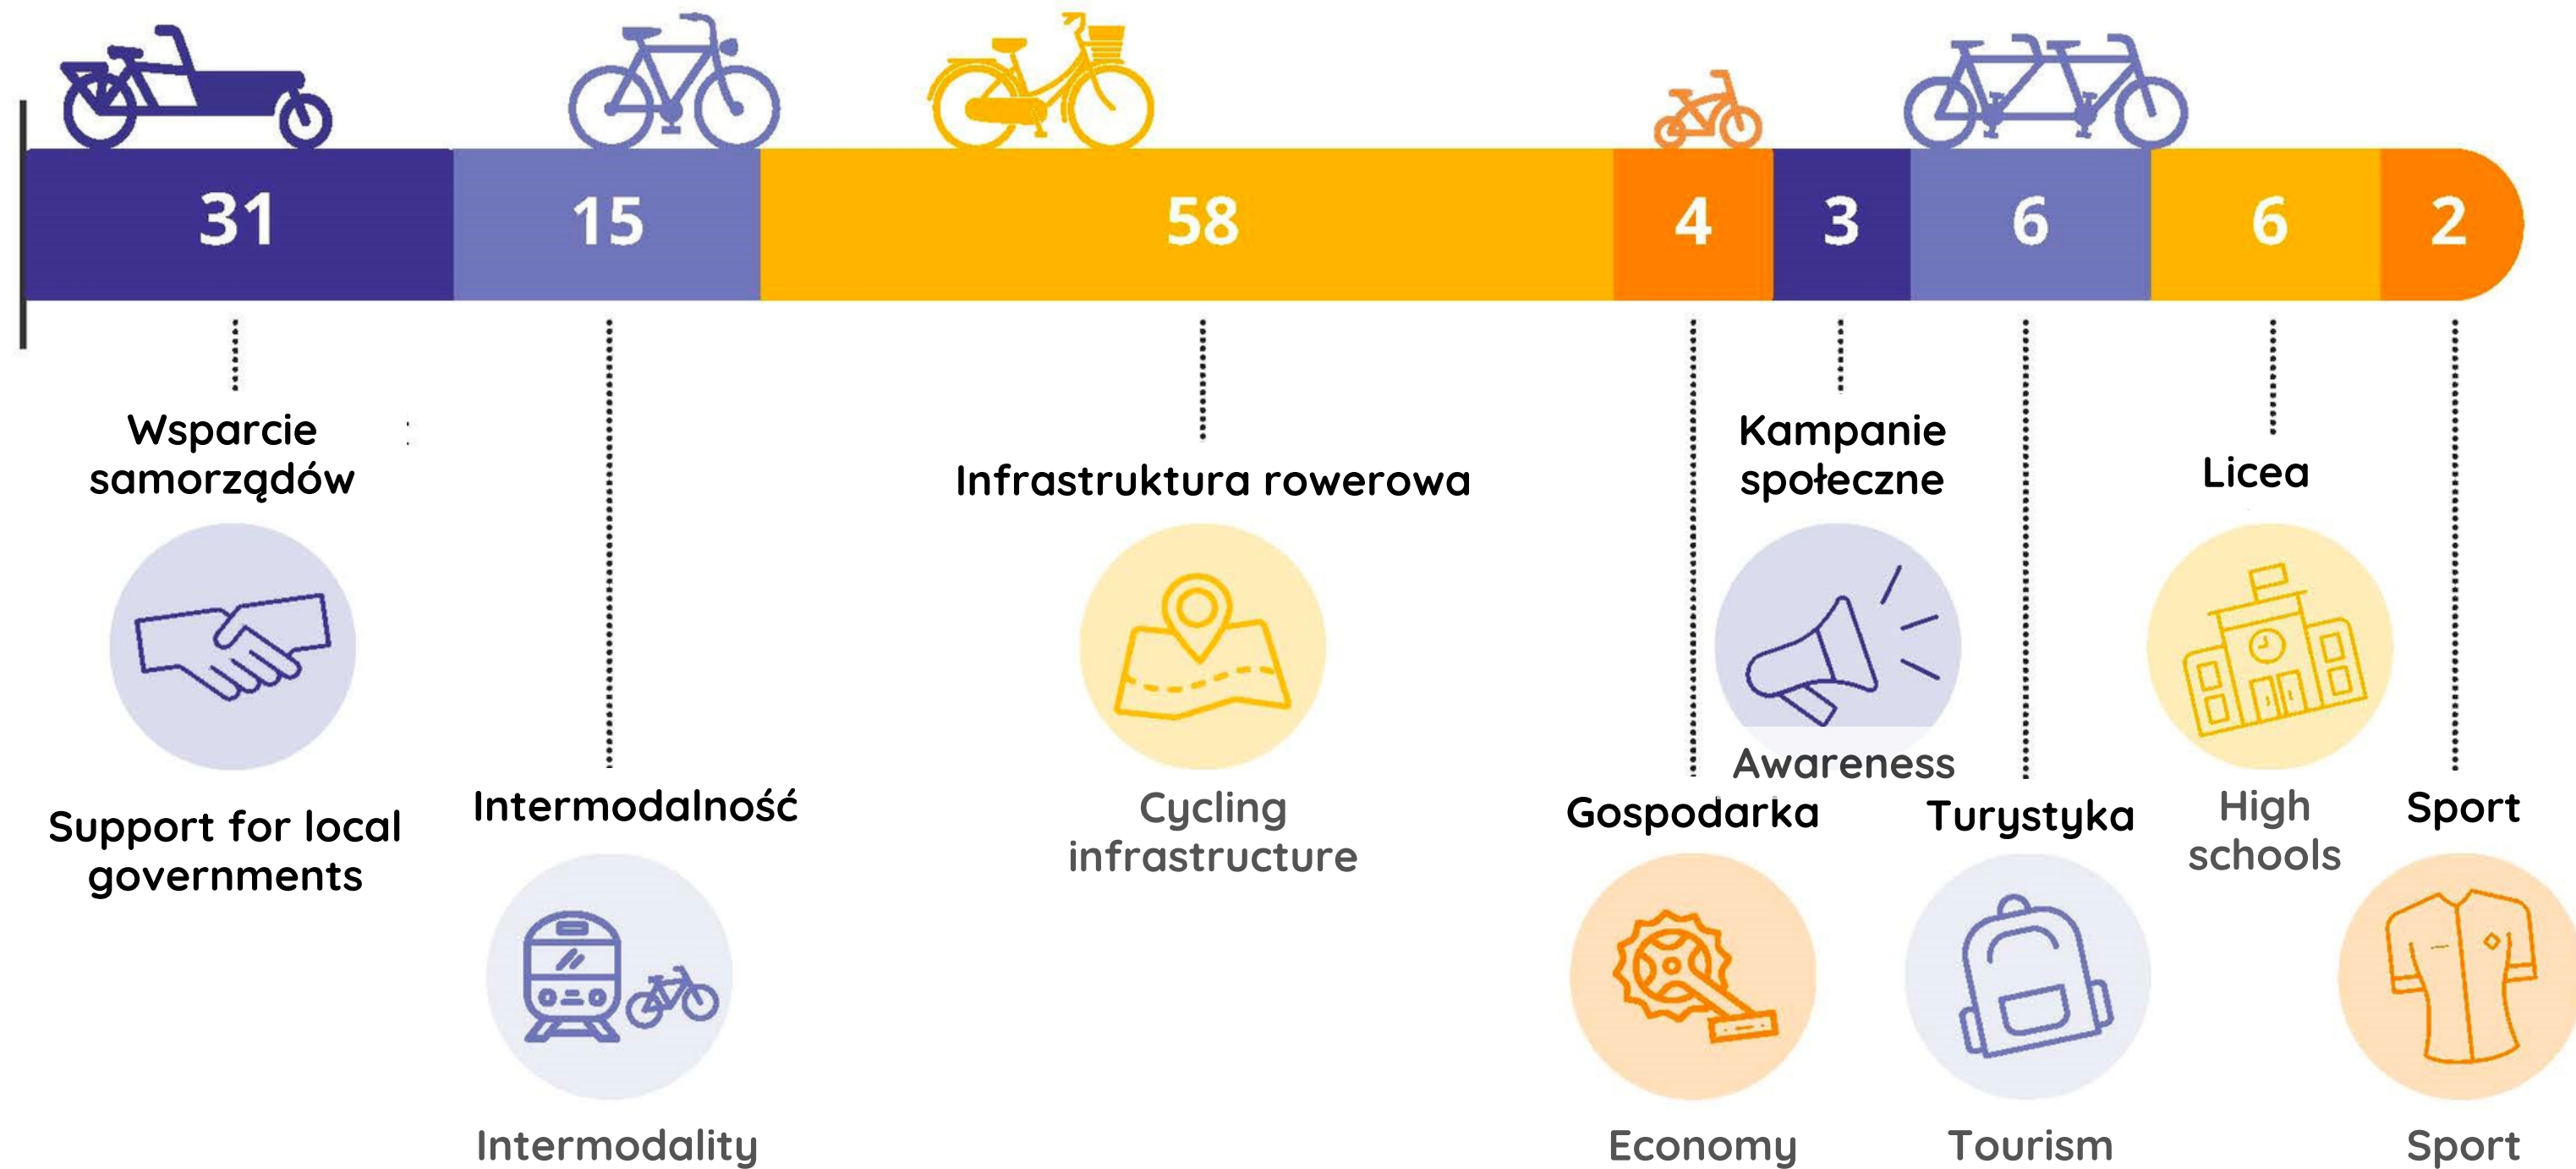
31 15 58 4 3 6 6 2

Wsparcie samorządów

Support for local governments

Intermodalność

Intermodality

Infrastruktura rowerowa

Cycling infrastructure

Kampanie społeczne

Awareness

Gospodarka

Economy

Turystyka

Tourism

Licea

High schools

Sport

Sport